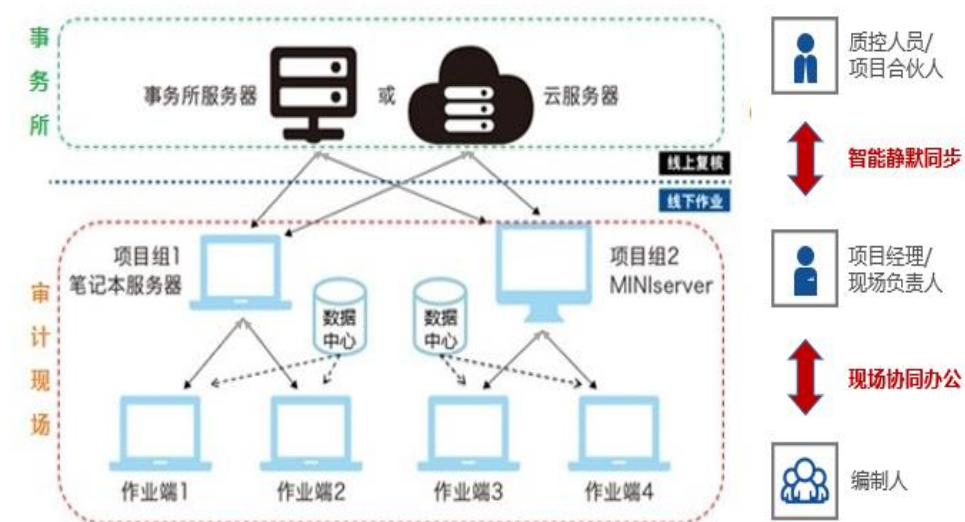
事务所

事务所服务器 或 云服务器

线上复核

线下作业

审计现场

项目组1
笔记本服务器

项目组2
MINIserver

数据中心

数据中心

作业端1 作业端2 作业端3 作业端4

质控人员/
项目合伙人

智能静默同步

项目经理/
现场负责人

现场协同办公

编制人